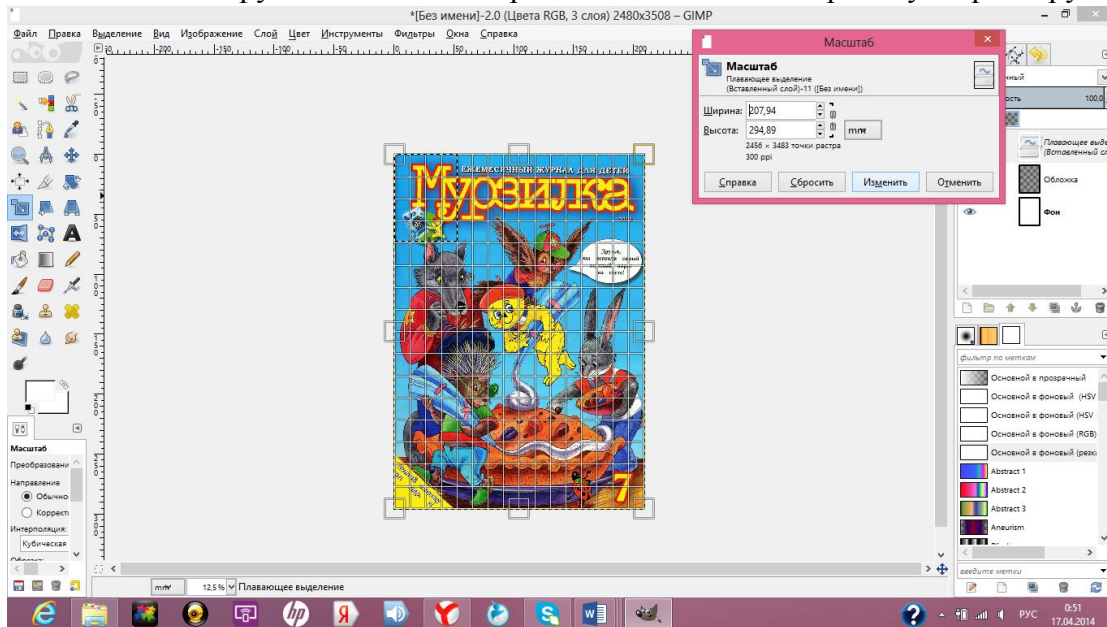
*[Без имени]-2.0 (Цвета RGB, 3 слоя) 2480x3508 – GIMP

Файл Правка Выделение Вид Изображение Слой Цвет Инструменты Фильтры Окна Справка

Масштаб

Масштаб
Плавающее выделение
(Вставленный слой)-11 ([Без имени])

Ширина: 207,94
Высота: 294,89
mm
2456 × 3483 точки растра
300 ppi

Справка Сбросить Изменить Отменить

ЕЖЕМЕСЯЧНЫЙ ЖУРНАЛ ДЛЯ ДЕТЕЙ
Мурзилка
Друзья, мы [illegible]
7

Плавающее выделение (Вставленный сл
Обложка
Фон

100,0

фильтр по меткам
Основной в прозрачный
Основной в фоновый (HSV
Основной в фоновый (HSV
Основной в фоновый (RGB)
Основной в фоновый (резк
Abstract 1
Abstract 2
Abstract 3
Aneurism
введите метки

Масштаб
Преобразовани
Направление
Обычно
Корректи
Интерполяция:
Кубическая

mm 12.5 % Плавающее выделение

РУС 0:51 17.04.2014